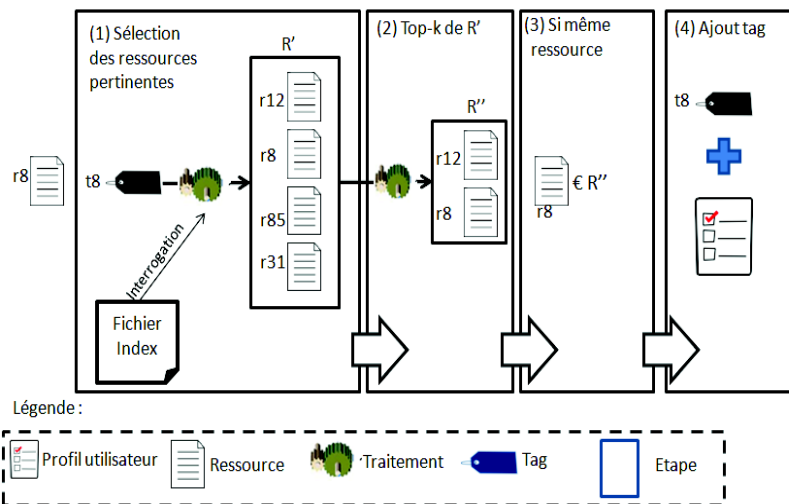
(1) Sélection des ressources pertinentes

R'

r12

r8

r85

r31

r8

t8

Interrogation

Fichier Index

(2) Top-k de R'

R''

r12

r8

(3) Si même ressource

r8

€ R''

(4) Ajout tag

t8

Légende :

Profil utilisateur

Ressource

Traitement

Tag

Etape